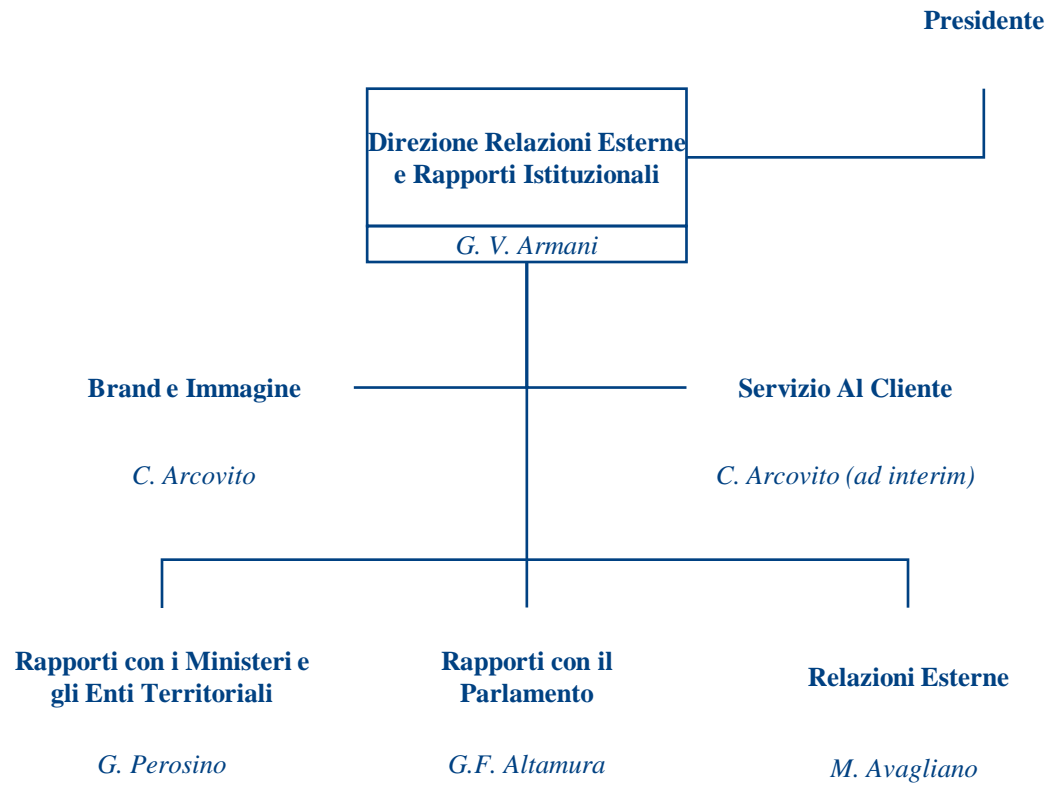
Presidente

Direzione Relazioni Esterne e Rapporti Istituzionali

G. V. Armani

Brand e Immagine

C. Arcovito

Servizio Al Cliente

C. Arcovito (ad interim)

Rapporti con i Ministeri e gli Enti Territoriali

G. Perosino

Rapporti con il Parlamento

G.F. Altamura

Relazioni Esterne

M. Avagliano